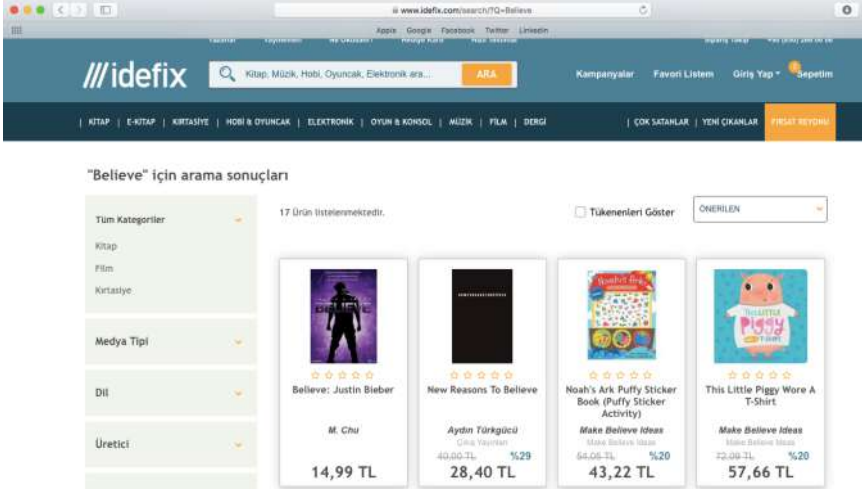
www.idefix.com/search/?Q=Believe

Apple Google Facebook Twitter LinkedIn

///idefix

Kitap, Müzik, Hobi, Oyuncak, Elektronik ara...

ARA

Kampanyalar Favori Listem Giriş Yap Sepetim

KİTAP | E-KİTAP | KIRTASİYE | HOBİ & OYUNCAK | ELEKTRONİK | OYUN & KONSOL | MÜZİK | FİLM | DERGİ | ÇOK SATANLAR | YENİ ÇIKANLAR | FIRSAT REYONU

"Believe" için arama sonuçları

Tüm Kategoriler

Kitap

Film

Kırtasiye

Medya Tipi

Dil

Üretici

17 Ürün listelenmektedir.

Tükenenleri Göster

ÖNERİLEN

Believe: Justin Bieber

M. Chu

14,99 TL

New Reasons To Believe

Aydın Türkgücü

Çıra Yayınları

40,00 TL %29

28,40 TL

Noah's Ark Puffy Sticker Book (Puffy Sticker Activity)

Make Believe Ideas

Make Believe Ideas

54,05 TL %20

43,22 TL

This Little Piggy Wore A T-Shirt

Make Believe Ideas

Make Believe Ideas

72,09 TL %20

57,66 TL